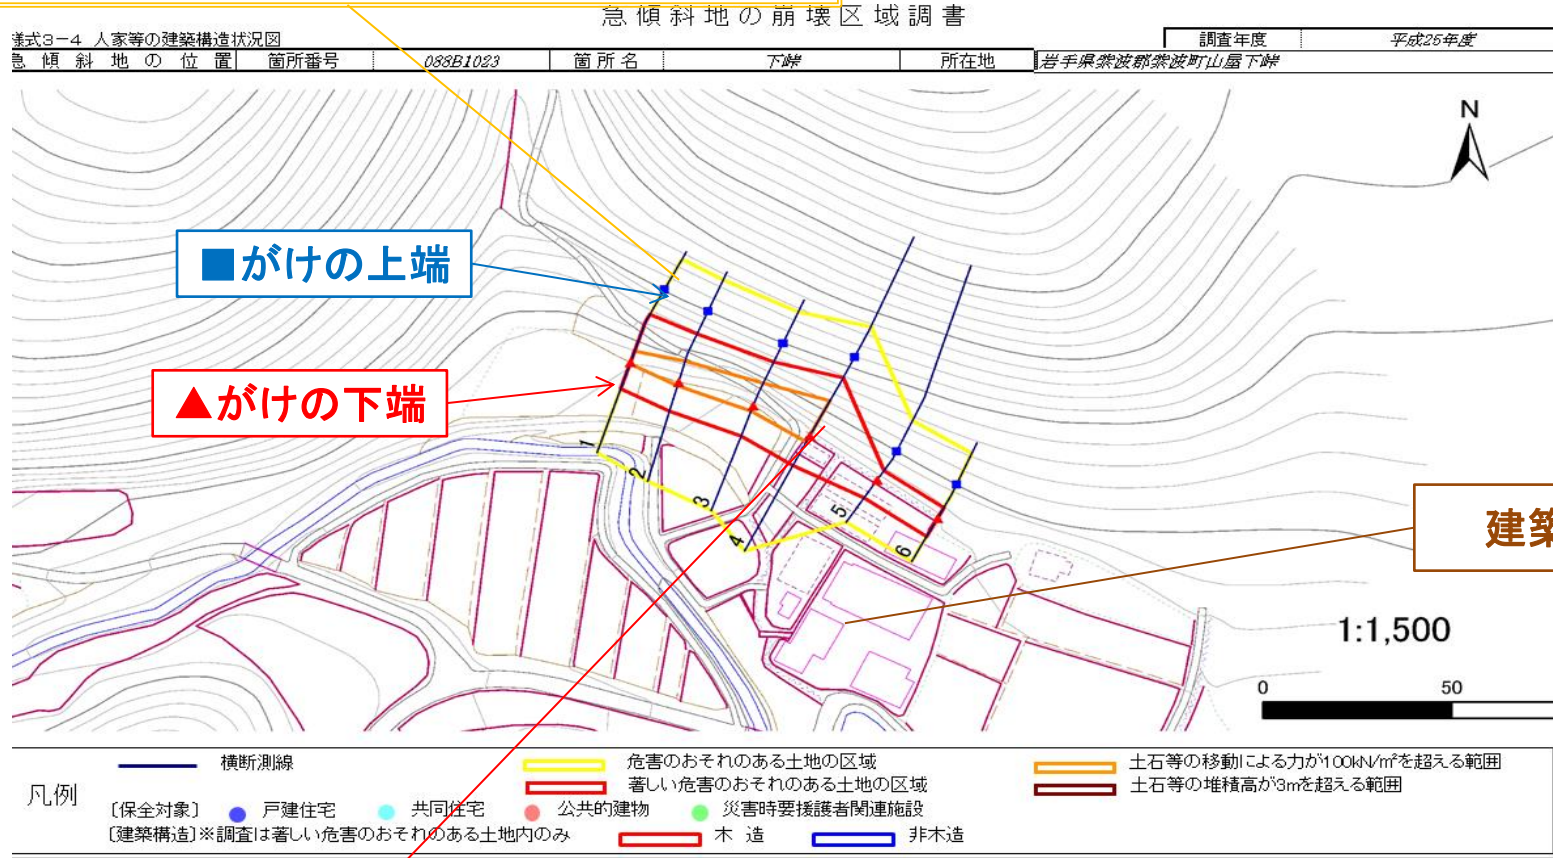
急傾斜地の崩壊区域調書

様式3−4 人家等の建築構造状況図

| 急傾斜地の位置 | 箇所番号 | 088B1023 | 箇所名 | 下岼 | 所在地 | 岩手県紫波郡紫波町山屋下岼 |
|---|---|---|---|---|---|---|

| 調査年度 | 平成25年度 |
|---|---|

N

■がけの上端

▲がけの下端

建築

1
2
3
4
5
6

1:1,500

0 50

凡例

横断測線

危害のおそれのある土地の区域

著しい危害のおそれのある土地の区域

土石等の移動による力が100kN/m²を超える範囲

土石等の堆積高が3mを超える範囲

〔保全対象〕 戸建住宅 共同住宅 公共的建物 災害時要援護者関連施設

〔建築構造〕※調査は著しい危害のおそれのある土地内のみ 木造 非木造